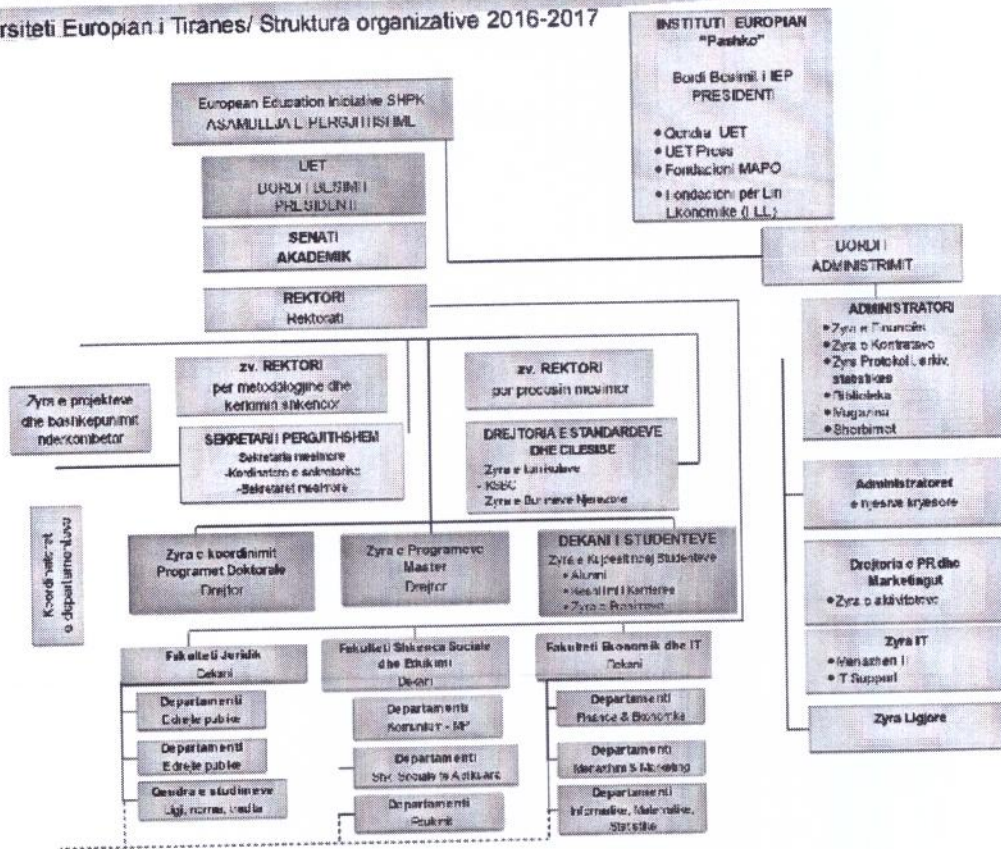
rsiteti Europian i Tiranes/ Struktura organizative 2016-2017

INSTITUTI EUROPIAN "Pashko"

Bordi Besimit i IEP PRESIDENTI

• Qendra UET
• UET Press
• Fondacioni MAPO
• Fondacioni për Liri Ekonomike (FLE)

European Education Iniciative SHPK
ASAMBLEJA E PERGJITHSHME

UET
BORDI I BESIMIT
PRESIDENTI

SENATI AKADEMIK

BORDI I ADMINISTRIMIT

REKTORI
Rektorati

ADMINISTRATORI
• Zyra e Financës
• Zyra e Kontratave
• Zyra Protokol, arkiv, statistikes
• Biblioteka
• Magazina
• Sherbimet

zv. REKTORI
per metodologjine dhe kerkimin shkencor

zv. REKTORI
per procesin mesimor

Zyra e projekteve dhe bashkepunimit nderkombetar

SEKRETARI I PERGJITHSHEM
Sekretaria mesimore
-Kordinatore e sekretarise
-Sekretaret mesimore

DREJTORIA E STANDARDEVE DHE CILESISE
Zyra e kurrikulave
- KSBC
Zyra e Burimeve Njerezore

Administratoret e njesive kryesore

Koordinatoret e departamenteve

Zyra e koordinimit Programet Doktorale
Drejtor

Zyra e Programeve Master
Drejtor

DEKANI I STUDENTEVE
Zyra e Kujdesit ndaj Studenteve
• Alumni
• Keshillimi i Karrieres
• Zyra e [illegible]

Drejtoria e PR dhe Marketingut
• Zyra e aktiviteteve

Zyra IT
• Menaxheri I
• T Support

Zyra Ligjore

Fakulteti Juridik
Dekani

Fakulteti Shkencave Sociale dhe Edukimit
Dekani

Fakulteti Ekonomik dhe IT
Dekani

Departamenti
E drejte publike

Departamenti
Komunikim - MP

Departamenti
Finance & Ekonomike

Departamenti
E drejte publike

Departamenti
Shk. Sociale te Aplikuara

Departamenti
Menaxhim & Marketing

Qendra e studimeve
Ligj, norma, tradita

Departamenti
Edukimit

Departamenti
Informatike, Matematike, Statistike